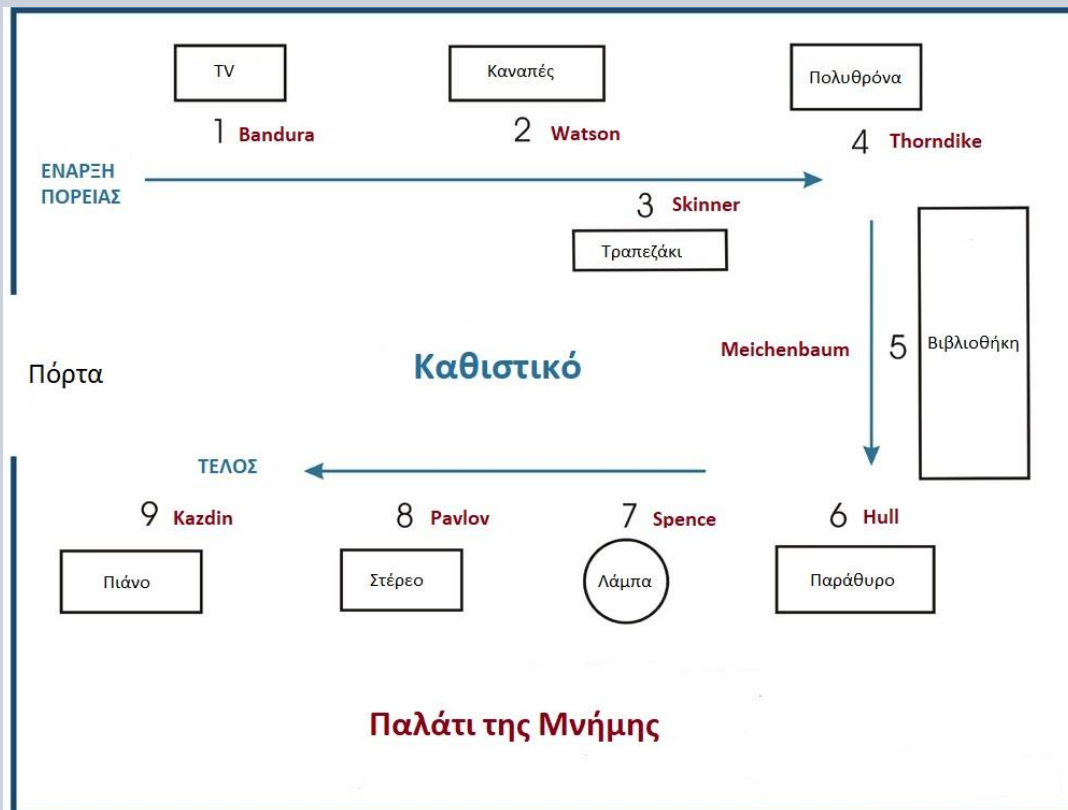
TV

Καναπές

Πολυθρόνα

1 Bandura

2 Watson

4 Thorndike

ΕΝΑΡΞΗ ΠΟΡΕΙΑΣ

3 Skinner

Τραπεζάκι

Meichenbaum 5

Βιβλιοθήκη

Πόρτα

Καθιστικό

ΤΕΛΟΣ

9 Kazdin

8 Pavlov

7 Spence

6 Hull

Πιάνο

Στέρεο

Λάμπα

Παράθυρο

Παλάτι της Μνήμης